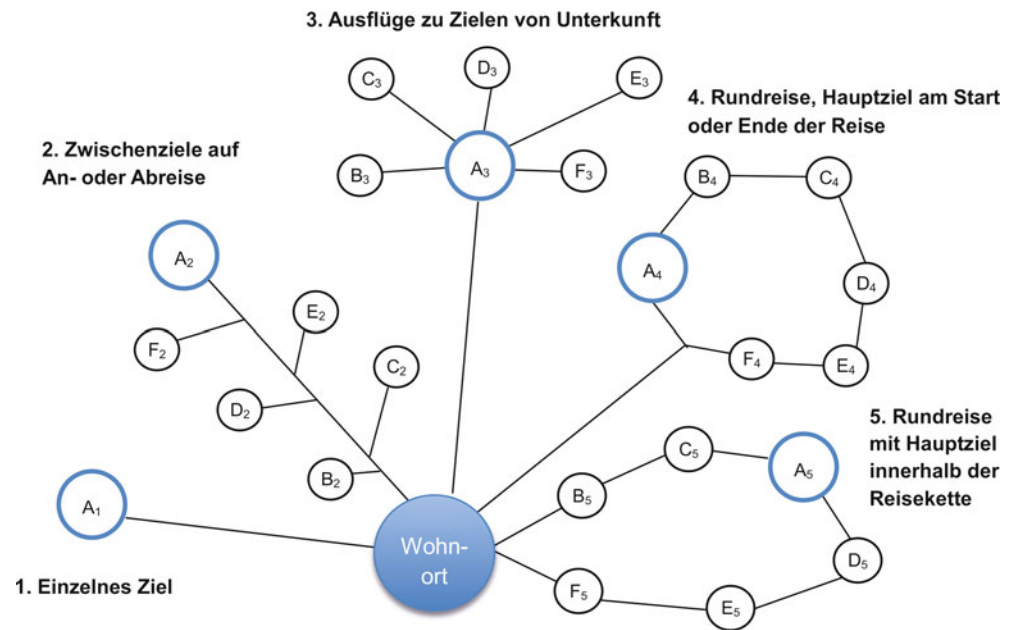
3. Ausflüge zu Zielen von Unterkunft

$C_3$
$D_3$
$E_3$
$B_3$
$A_3$
$F_3$

4. Rundreise, Hauptziel am Start oder Ende der Reise

$B_4$
$C_4$
$A_4$
$D_4$
$F_4$
$E_4$

2. Zwischenziele auf An- oder Abreise

$A_2$
$E_2$
$F_2$
$C_2$
$D_2$
$B_2$

5. Rundreise mit Hauptziel innerhalb der Reisekette

$C_5$
$A_5$
$B_5$
$D_5$
$F_5$
$E_5$

$A_1$

Wohn-ort

1. Einzelnes Ziel